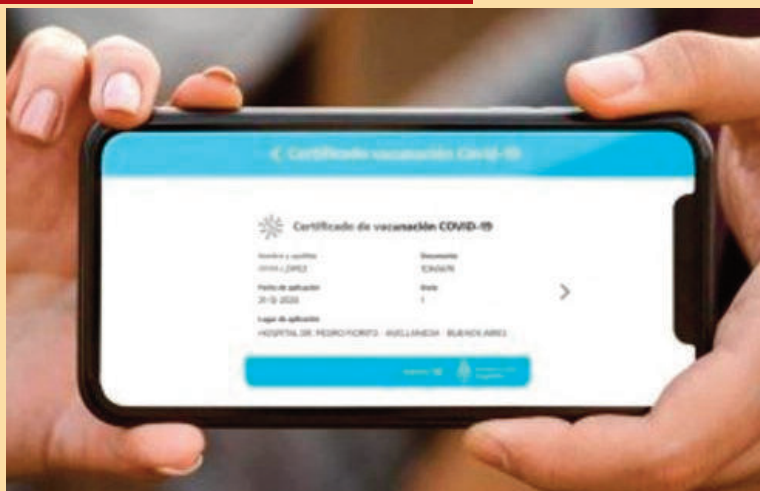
< Certificado vacunación Covid-19

Certificado de vacunación COVID-19

Nombre y apellido
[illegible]

Documento
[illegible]

Fecha de aplicación
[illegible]

Dosis
1

Lugar de aplicación
HOSPITAL DR. PEDRO FIORITO - AVELLANEDA - BUENOS AIRES

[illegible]